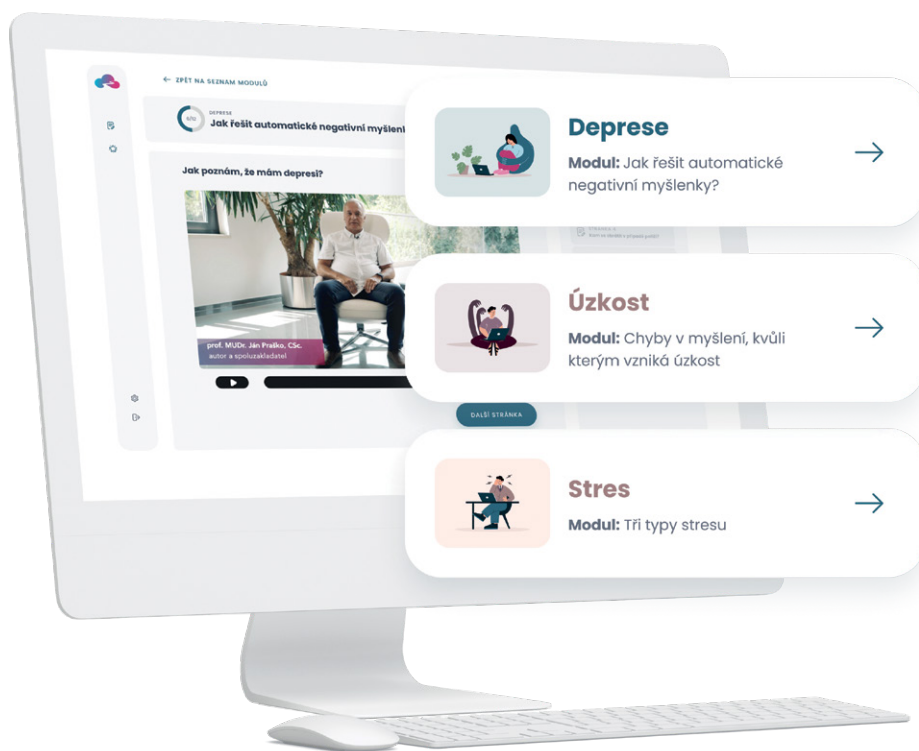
← ZPĚT NA SEZNAM MODULŮ

6/10

DEPRESE

Jak řešit automatické negativní myšlenky

Jak poznám, že mám depresi?

prof. MUDr. Ján Praško, CSc.
autor a spoluzakladatel

DALŠÍ STRÁNKA

Deprese

Modul: Jak řešit automatické negativní myšlenky?

→

Úzkost

Modul: Chyby v myšlení, kvůli kterým vzniká úzkost

→

Stres

Modul: Tři typy stresu

→